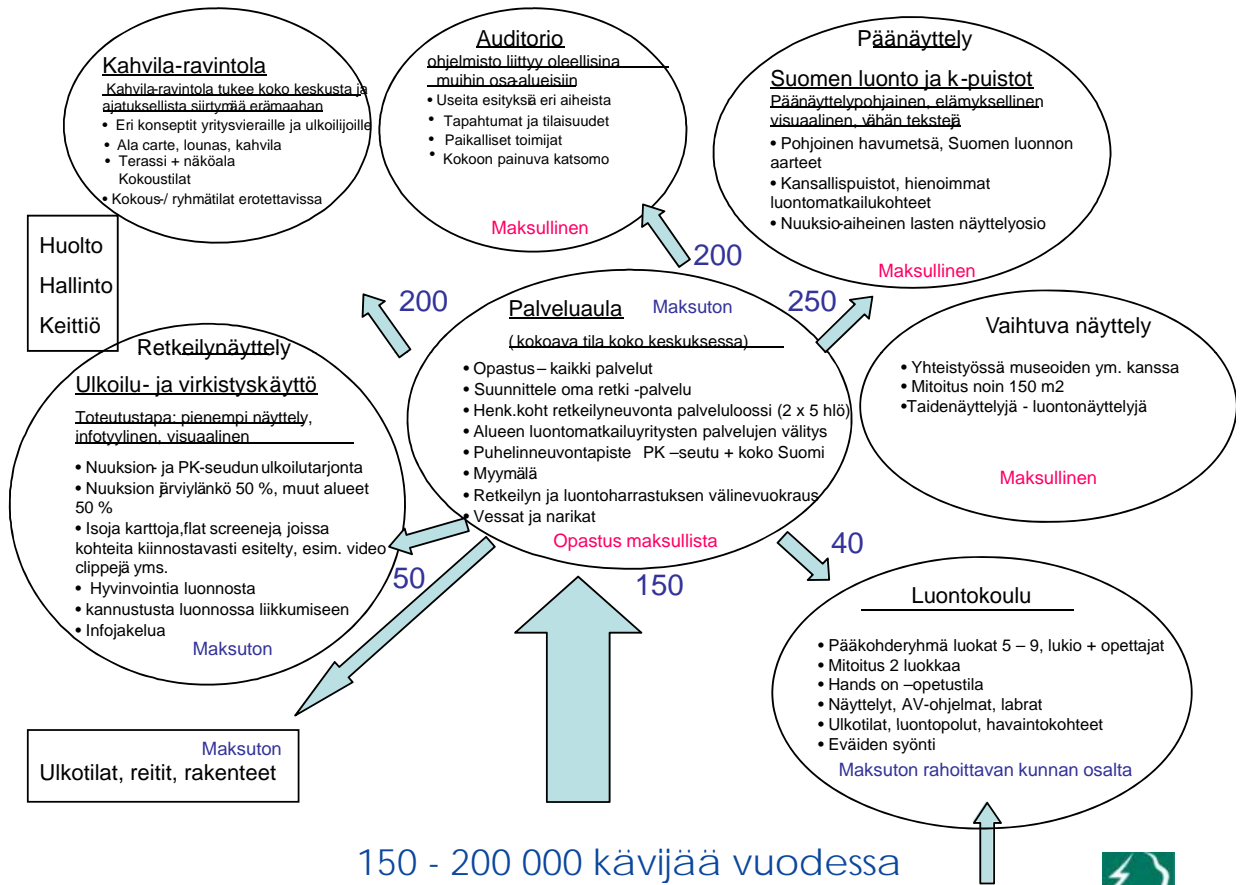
Kahvila-ravintola

Kahvila-ravintola tukee koko keskusta ja ajatuksellista siirtymää erämaahan
• Eri konseptit yritysvieraille ja ulkoilijoille
• Ala carte, lounas, kahvila
• Terassi + näköala
Kokoustilat
• Kokous-/ ryhmätilat erotettavissa

Auditorio

ohjelmisto liittyy oleellisina muihin osa-alueisiin
• Useita esityksiä eri aiheista
• Tapahtumat ja tilaisuudet
• Paikalliset toimijat
• Kokoon painuva katsomo

Maksullinen

Päänäyttely

Suomen luonto ja k-puistot

Päänäyttelypohjainen, elämyksellinen visuaalinen, vähän tekstejä
• Pohjoinen havumetsä, Suomen luonnon aarteet
• Kansallispuistot, hienoimmat luontomatkailukohteet
• Nuuksio-aiheinen lasten näyttelyosio

Maksullinen

Huolto
Hallinto
Keittiö

200

200

250

Palveluaula Maksuton

( kokoava tila koko keskuksessa)
• Opastus – kaikki palvelut
• Suunnittele oma retki -palvelu
• Henk.koht retkeilyneuvonta palveluloossi (2 x 5 hlö)
• Alueen luontomatkailuyritysten palvelujen välitys
• Puhelinneuvontapiste PK –seutu + koko Suomi
• Myymälä
• Retkeilyn ja luontoharrastuksen välinevuokraus
• Vessat ja narikat

Opastus maksullista

Retkeilynäyttely

Ulkoilu- ja virkistyskäyttö

Toteutustapa: pienempi näyttely, infotyylinen, visuaalinen
• Nuuksion- ja PK-seudun ulkoilutarjonta
• Nuuksion järviylänkö 50 %, muut alueet 50 %
• Isoja karttoja, flat screenejä, joissa kohteita kiinnostavasti esitelty, esim. video clippejä yms.
• Hyvinvointia luonnosta
• kannustusta luonnossa liikkumiseen
• Infojakelua

Maksuton

Vaihtuva näyttely

• Yhteistyössä museoiden ym. kanssa
• Mitoitus noin 150 m2
• Taidenäyttelyjä - luontonäyttelyjä

Maksullinen

40

50

150

Luontokoulu

• Pääkohderyhmä luokat 5 – 9, lukio + opettajat
• Mitoitus 2 luokkaa
• Hands on –opetustila
• Näyttelyt, AV-ohjelmat, labrat
• Ulkotilat, luontopolut, havaintokohteet
• Eväiden syönti

Maksuton rahoittavan kunnan osalta

Maksuton
Ulkotilat, reitit, rakenteet

150 - 200 000 kävijää vuodessa